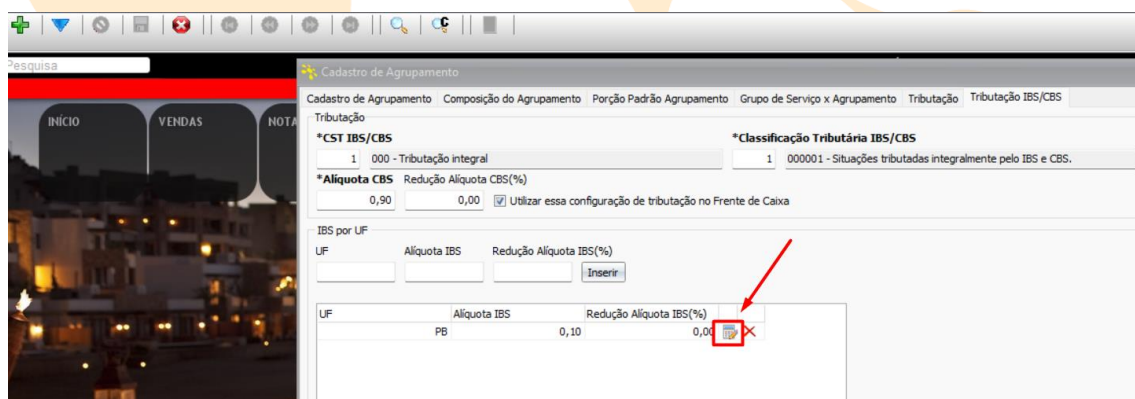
Pesquisa

INÍCIO VENDAS NOTA

Cadastro de Agrupamento

Cadastro de Agrupamento Composição do Agrupamento Porção Padrão Agrupamento Grupo de Serviço x Agrupamento Tributação Tributação IBS/CBS

Tributação

*CST IBS/CBS
1 000 - Tributação integral

*Classificação Tributária IBS/CBS
1 000001 - Situações tributadas integralmente pelo IBS e CBS.

*Alíquota CBS Redução Alíquota CBS(%)
0,90 0,00 Utilizar essa configuração de tributação no Frente de Caixa

IBS por UF

UF Alíquota IBS Redução Alíquota IBS(%)
Inserir

| UF | Alíquota IBS | Redução Alíquota IBS(%) |
|---|---|---|
| PB | 0,10 | 0,00 |